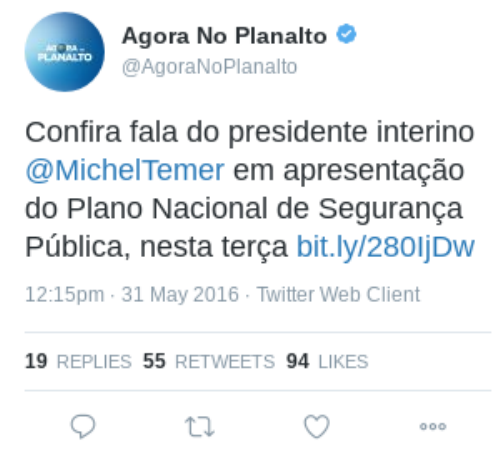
AGORA no PLANALTO

Agora No Planalto
@AgoraNoPlanalto

Confira fala do presidente interino @MichelTemer em apresentação do Plano Nacional de Segurança Pública, nesta terça bit.ly/280IjDw

12:15pm · 31 May 2016 · Twitter Web Client

19 REPLIES 55 RETWEETS 94 LIKES